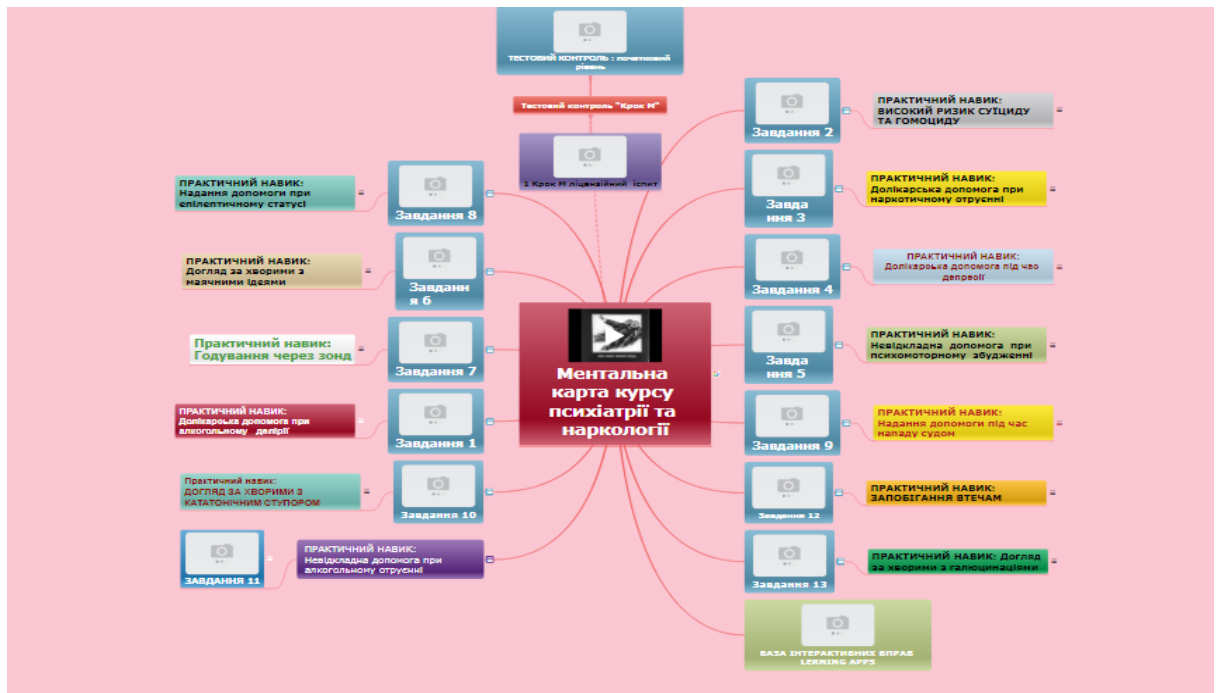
ТЕСТОВИЙ КОНТРОЛЬ : початковий рівень

Тестовий контроль "Крок М"

1 Крок М ліцензійний іспит

Ментальна карта курсу психіатрії та наркології

Завдання 8

ПРАКТИЧНИЙ НАВИК: Надання допомоги при епілептичному статусі

Завдання 6

ПРАКТИЧНИЙ НАВИК: Догляд за хворими з маячними ідеями

Завдання 7

Практичний навик: Годування через зонд

Завдання 1

ПРАКТИЧНИЙ НАВИК: Долікарська допомога при алкогольному делірії

Завдання 10

Практичний навик: ДОГЛЯД ЗА ХВОРИМИ З КАТАТОНІЧНИМ СТУПОРОМ

ЗАВДАННЯ 11

ПРАКТИЧНИЙ НАВИК: Невідкладна допомога при алкогольному отруєнні

Завдання 2

ПРАКТИЧНИЙ НАВИК: ВИСОКИЙ РИЗИК СУЇЦИДУ ТА ГОМОЦИДУ

Завдання 3

ПРАКТИЧНИЙ НАВИК: Долікарська допомога при наркотичному отруєнні

Завдання 4

ПРАКТИЧНИЙ НАВИК: Долікарська допомога під час депресії

Завдання 5

ПРАКТИЧНИЙ НАВИК: Невідкладна допомога при психомоторному збудженні

Завдання 9

ПРАКТИЧНИЙ НАВИК: Надання допомоги під час нападу судом

Завдання 12

ПРАКТИЧНИЙ НАВИК: ЗАПОБІГАННЯ ВТЕЧАМ

Завдання 13

ПРАКТИЧНИЙ НАВИК: Догляд за хворими з галюцинаціями

БАЗА ІНТЕРАКТИВНИХ ВПРАВ LERNING APPS